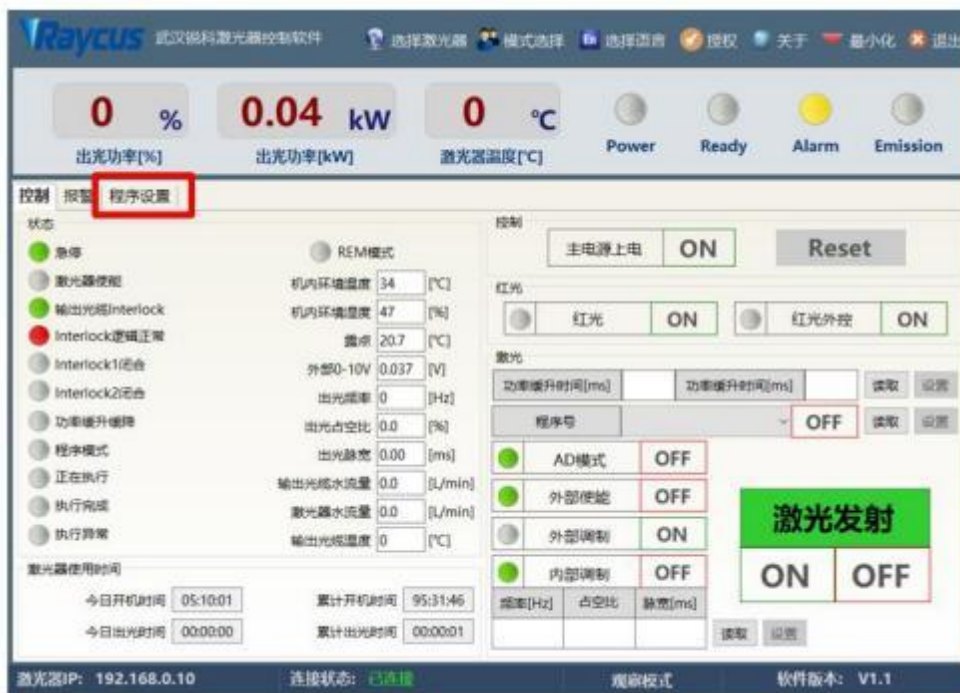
Raycus 武汉锐科激光器控制软件 选择激光器 模式选择 选择语言 授权 关于 最小化 退出

0 %
出光功率[%]

0.04 kW
出光功率[kW]

0 ℃
激光器温度[℃]

Power Ready Alarm Emission

控制 报警 程序设置

状态
急停
激光器使能
输出光缆Interlock
Interlock逻辑正常
Interlock1闭合
Interlock2闭合
功率缓升缓降
程序模式
正在执行
执行完成
执行异常

REM模式
机内环境温度 34 [℃]
机内环境湿度 47 [%]
露点 20.7 [℃]
外部0-10V 0.037 [V]
出光频率 0 [Hz]
出光占空比 0.0 [%]
出光脉宽 0.00 [ms]
输出光缆水流量 0.0 [L/min]
激光器水流量 0.0 [L/min]
输出光缆温度 0 [℃]

激光器使用时间
今日开机时间 05:10:01
累计开机时间 95:31:46
今日出光时间 00:00:00
累计出光时间 00:00:01

控制
主电源上电 ON
Reset

红光
红光 ON
红光外控 ON

激光
功率缓升时间[ms]
功率缓升时间[ms]
读取 设置
程序号
OFF
读取 设置

AD模式 OFF
外部使能 OFF
外部调制 ON
内部调制 OFF

频率[Hz] 占空比 脉宽[ms]
读取 设置

激光发射
ON OFF

激光器IP: 192.168.0.10
连接状态: 已连接
观察模式
软件版本: V1.1